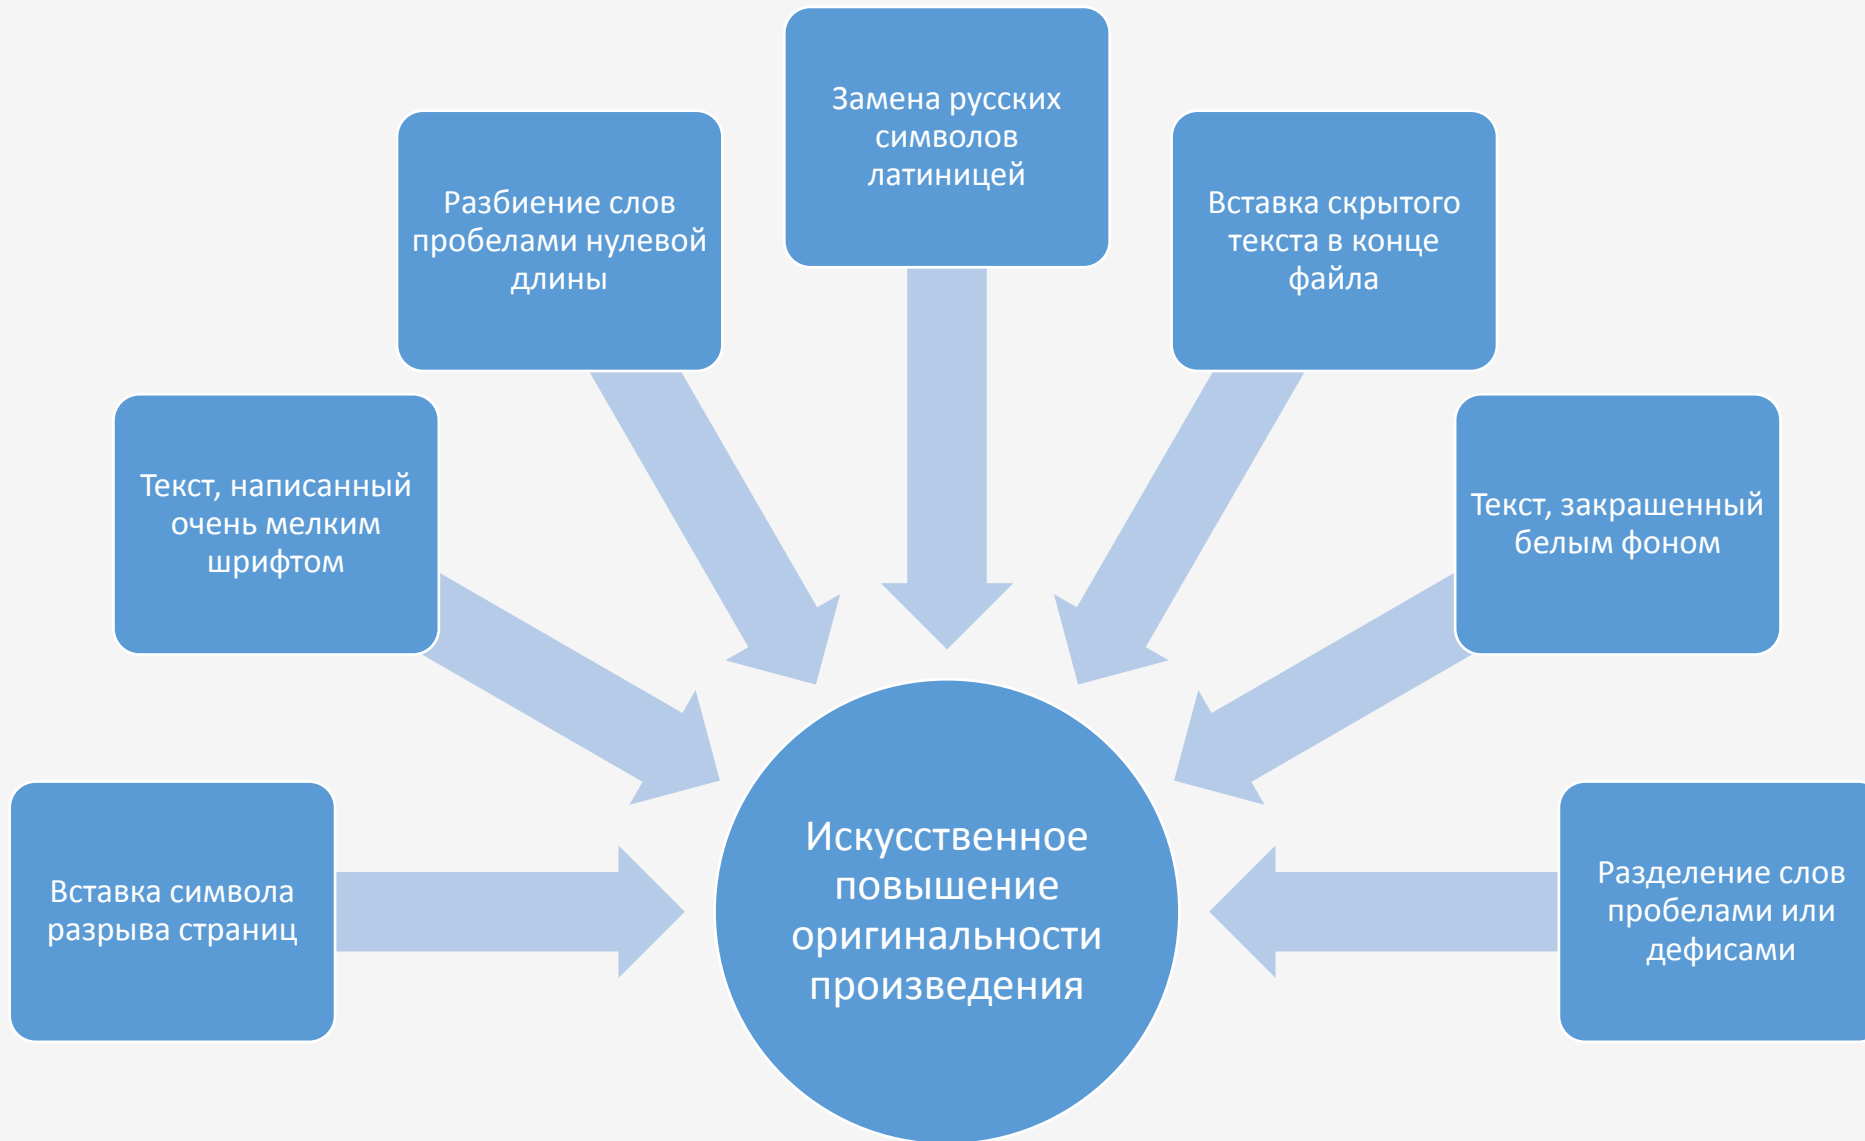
Замена русских символов латиницей

Разбиение слов пробелами нулевой длины

Вставка скрытого текста в конце файла

Текст, написанный очень мелким шрифтом

Текст, закрашенный белым фоном

Вставка символа разрыва страниц

Искусственное повышение оригинальности произведения

Разделение слов пробелами или дефисами